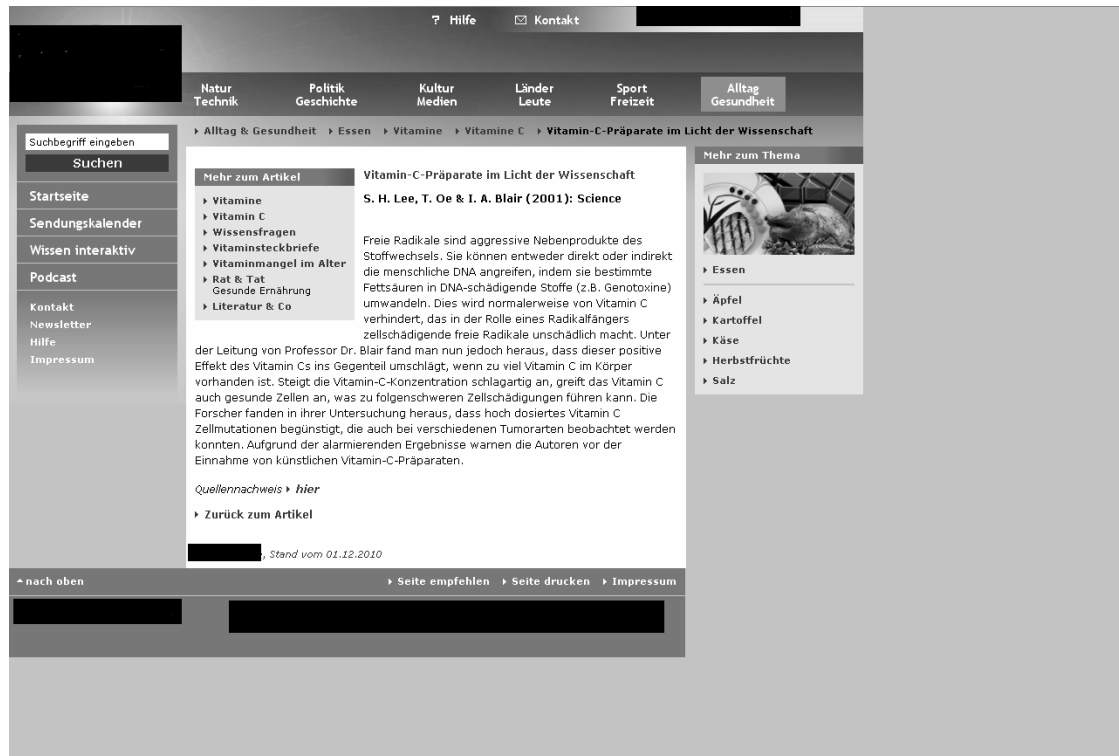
? Hilfe ✉ Kontakt

Natur Technik
Politik Geschichte
Kultur Medien
Länder Leute
Sport Freizeit
Alltag Gesundheit

Suchbegriff eingeben
Suchen

Startseite
Sendungskalender
Wissen interaktiv
Podcast

Kontakt
Newsletter
Hilfe
Impressum

▸ Alltag & Gesundheit ▸ Essen ▸ Vitamine ▸ Vitamine C ▸ Vitamin-C-Präparate im Licht der Wissenschaft

Mehr zum Artikel
▸ Vitamine
▸ Vitamin C
▸ Wissensfragen
▸ Vitaminsteckbriefe
▸ Vitaminmangel im Alter
▸ Rat & Tat Gesunde Ernährung
▸ Literatur & Co

Vitamin-C-Präparate im Licht der Wissenschaft

S. H. Lee, T. Oe & I. A. Blair (2001): Science

Freie Radikale sind aggressive Nebenprodukte des Stoffwechsels. Sie können entweder direkt oder indirekt die menschliche DNA angreifen, indem sie bestimmte Fettsäuren in DNA-schädigende Stoffe (z.B. Genotoxine) umwandeln. Dies wird normalerweise von Vitamin C verhindert, das in der Rolle eines Radikalfängers zellschädigende freie Radikale unschädlich macht. Unter der Leitung von Professor Dr. Blair fand man nun jedoch heraus, dass dieser positive Effekt des Vitamin Cs ins Gegenteil umschlägt, wenn zu viel Vitamin C im Körper vorhanden ist. Steigt die Vitamin-C-Konzentration schlagartig an, greift das Vitamin C auch gesunde Zellen an, was zu folgenschweren Zellschädigungen führen kann. Die Forscher fanden in ihrer Untersuchung heraus, dass hoch dosiertes Vitamin C Zellmutationen begünstigt, die auch bei verschiedenen Tumorarten beobachtet werden konnten. Aufgrund der alarmierenden Ergebnisse warnen die Autoren vor der Einnahme von künstlichen Vitamin-C-Präparaten.

Quellennachweis ▸ hier

▸ Zurück zum Artikel

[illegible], Stand vom 01.12.2010

Mehr zum Thema
▸ Essen
▸ Äpfel
▸ Kartoffel
▸ Käse
▸ Herbstfrüchte
▸ Salz

▴ nach oben
▸ Seite empfehlen ▸ Seite drucken ▸ Impressum